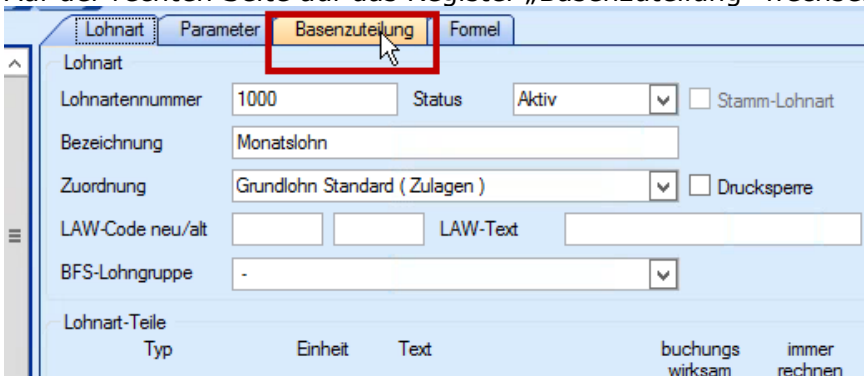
Lohnart | Parameter | Basenzuteilung | Formel

Lohnart

Lohnartennummer 1000 Status Aktiv Stamm-Lohnart

Bezeichnung Monatslohn

Zuordnung Grundlohn Standard ( Zulagen ) Drucksperre

LAW-Code neu/alt LAW-Text

BFS-Lohngruppe -

Lohnart-Teile

Typ Einheit Text buchungs wirksam immer rechnen